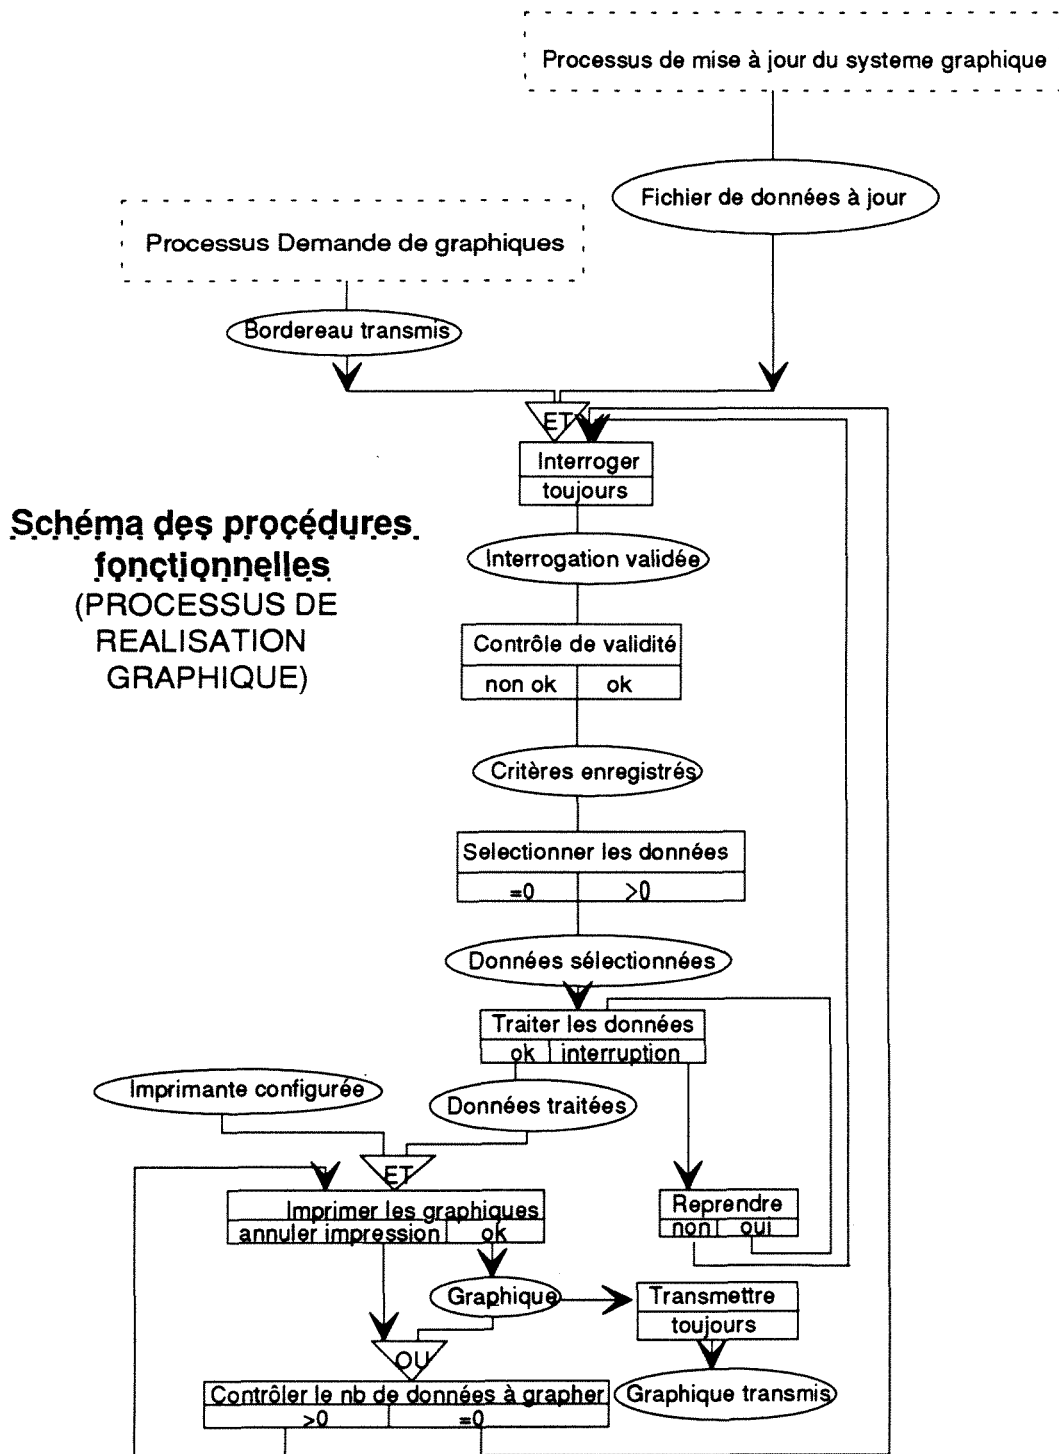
Processus de mise à jour du systeme graphique

Fichier de données à jour

Processus Demande de graphiques

Bordereau transmis

ET

Interroger
toujours

Schéma des procédures fonctionnelles
(PROCESSUS DE REALISATION GRAPHIQUE)

Interrogation validée

Contrôle de validité
non ok | ok

Critères enregistrés

Selectionner les données
=0 | >0

Données sélectionnées

Traiter les données
ok | interruption

Imprimante configurée

Données traitées

ET

Imprimer les graphiques
annuler impression | ok

Reprendre
non | oui

Graphique

Transmettre
toujours

OU

Contrôler le nb de données à grapher
>0 | =0

Graphique transmis